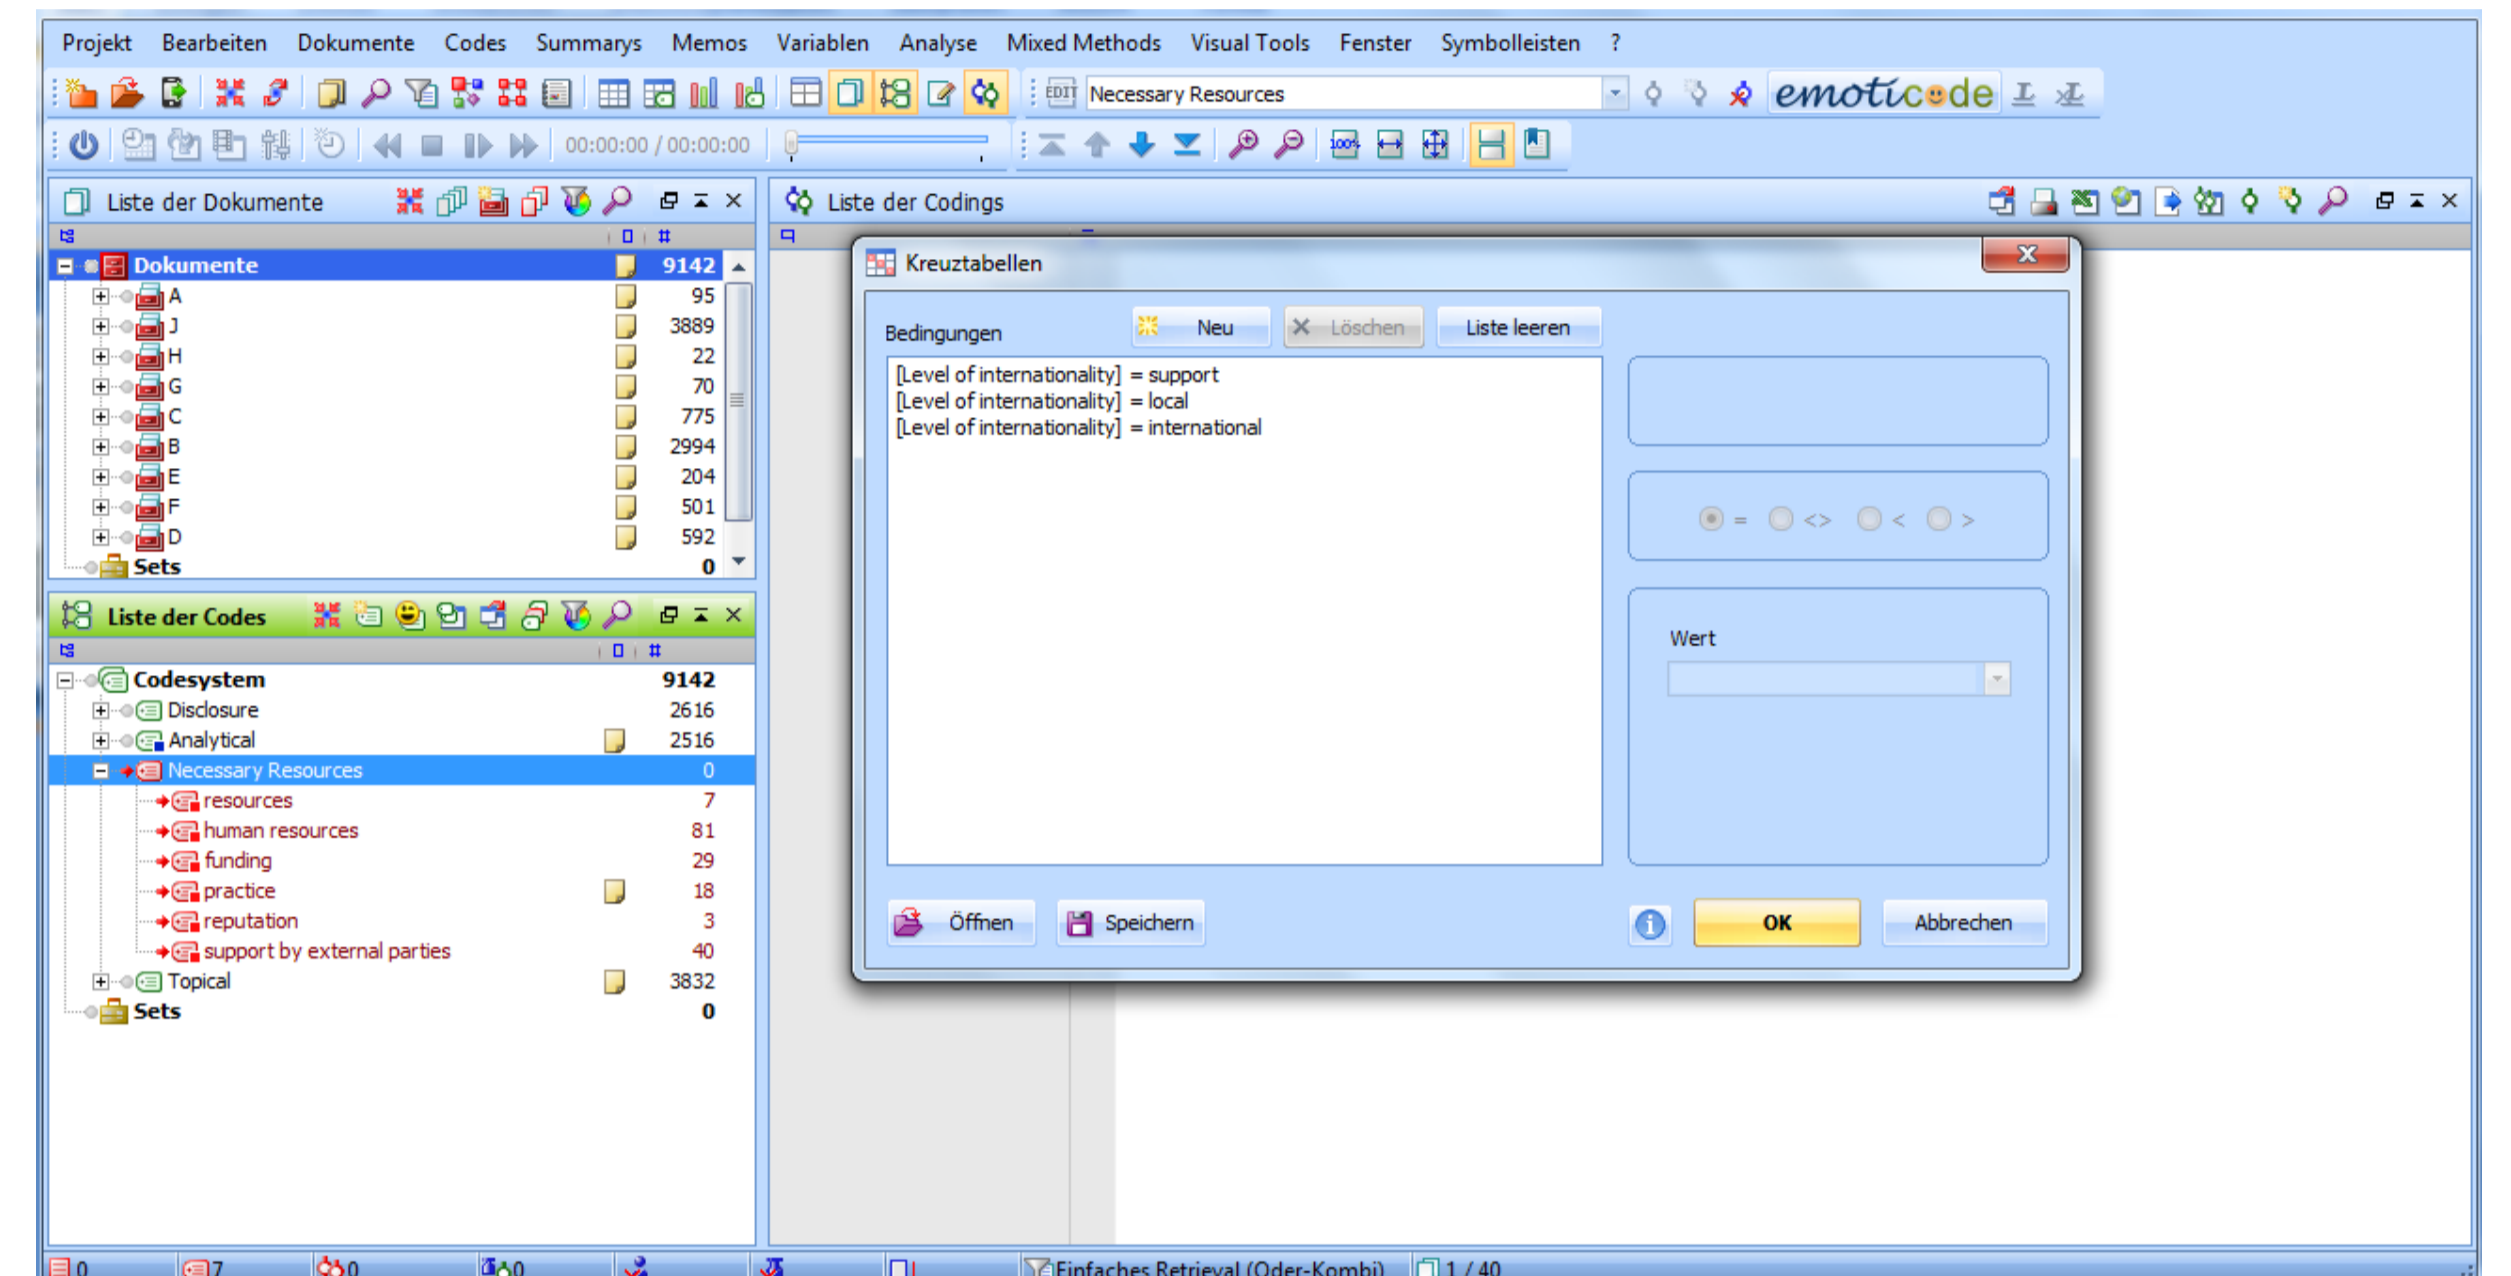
Projekt Bearbeiten Dokumente Codes Summarys Memos Variablen Analyse Mixed Methods Visual Tools Fenster Symbolleisten ?

Necessary Resources

emoticode

00:00:00 / 00:00:00

Liste der Dokumente

| Dokumente | 9142 |
|---|---|
| A | 95 |
| J | 3889 |
| H | 22 |
| G | 70 |
| C | 775 |
| B | 2994 |
| E | 204 |
| F | 501 |
| D | 592 |
| Sets | 0 |

Liste der Codes

| Codesystem | 9142 |
|---|---|
| Disclosure | 2616 |
| Analytical | 2516 |
| Necessary Resources | 0 |
| resources | 7 |
| human resources | 81 |
| funding | 29 |
| practice | 18 |
| reputation | 3 |
| support by external parties | 40 |
| Topical | 3832 |
| Sets | 0 |

Liste der Codings

Kreuztabellen

Bedingungen

Neu

Löschen

Liste leeren

[Level of internationality] = support
[Level of internationality] = local
[Level of internationality] = international

= <> < >

Wert

Öffnen

Speichern

OK

Abbrechen

0 7 0 0

Einfaches Retrieval (Oder-Kombi) 1 / 40